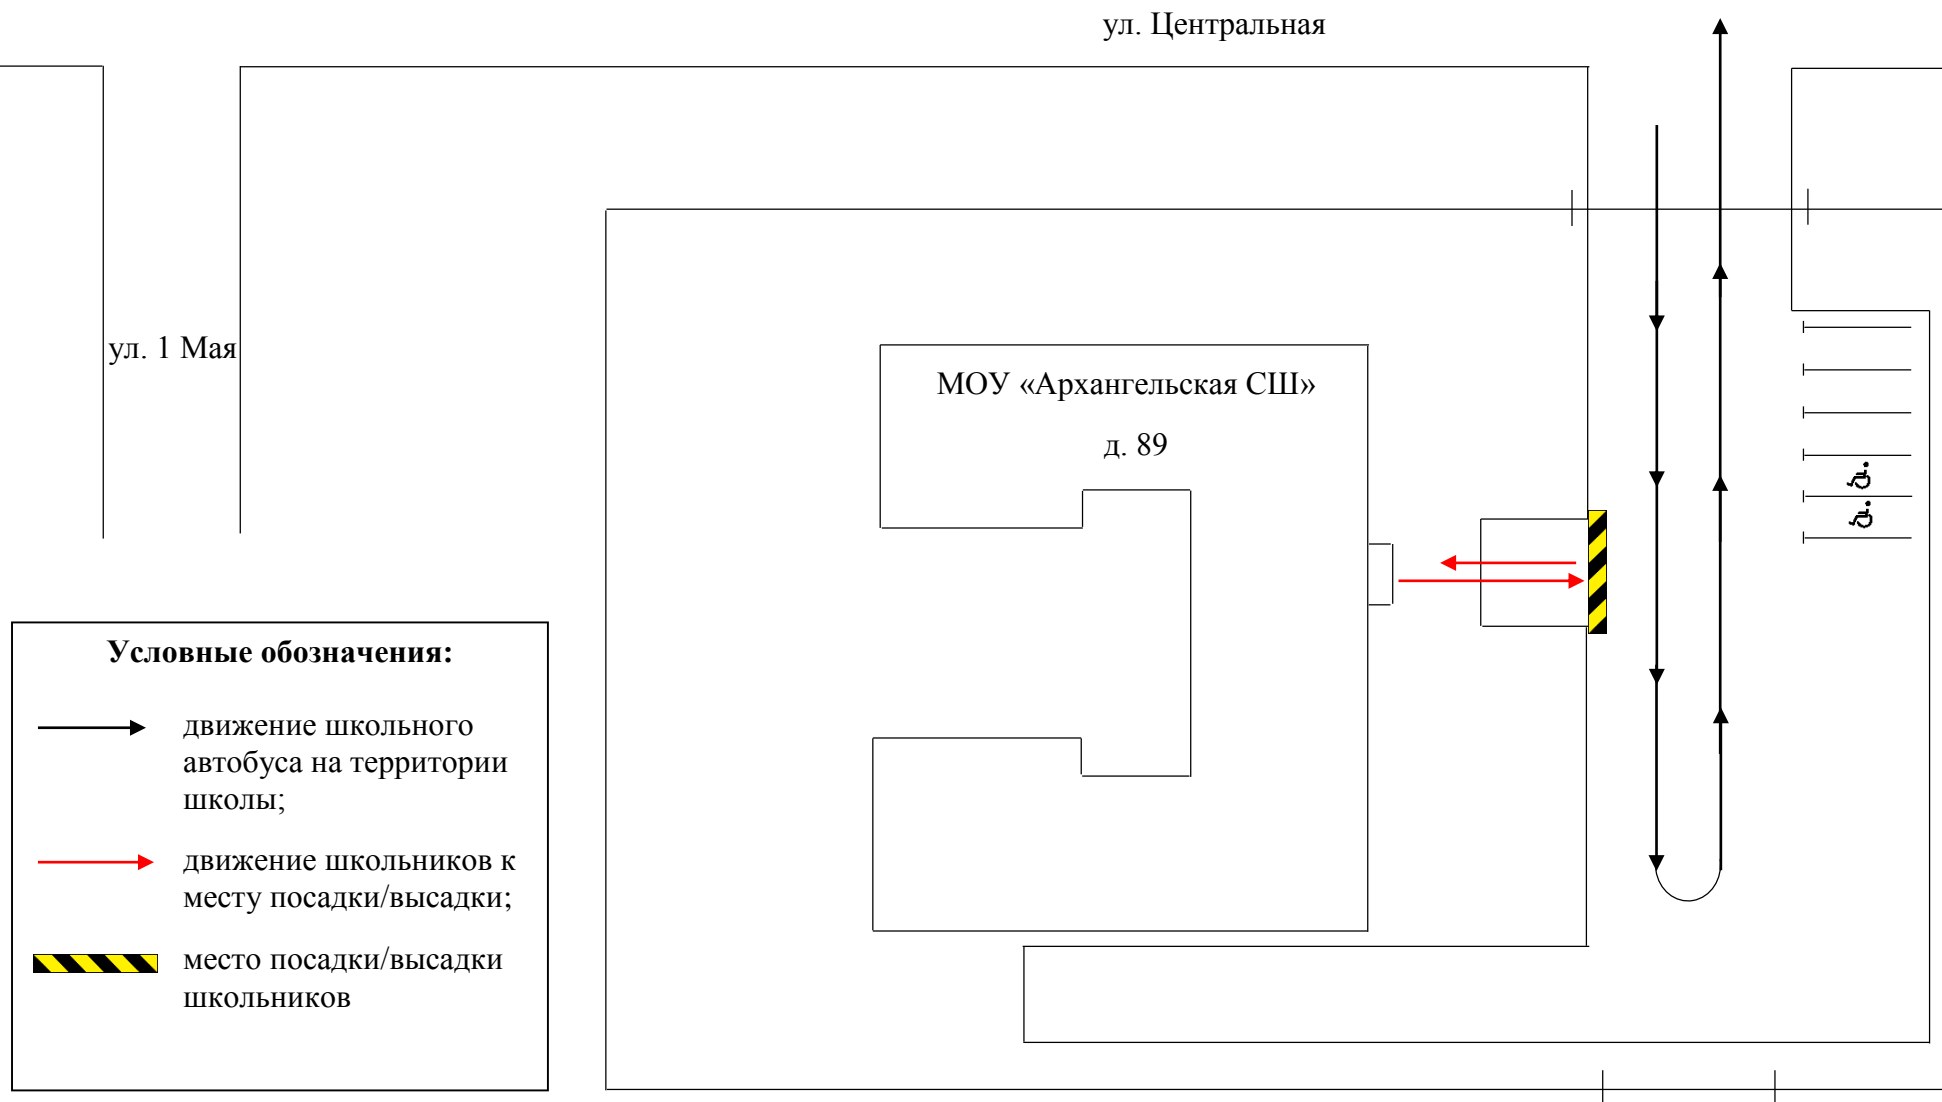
ул. Центральная

ул. 1 Мая

МОУ «Архангельская СШ»

д. 89

Условные обозначения:

движение школьного автобуса на территории школы;

движение школьников к месту посадки/высадки;

место посадки/высадки школьников